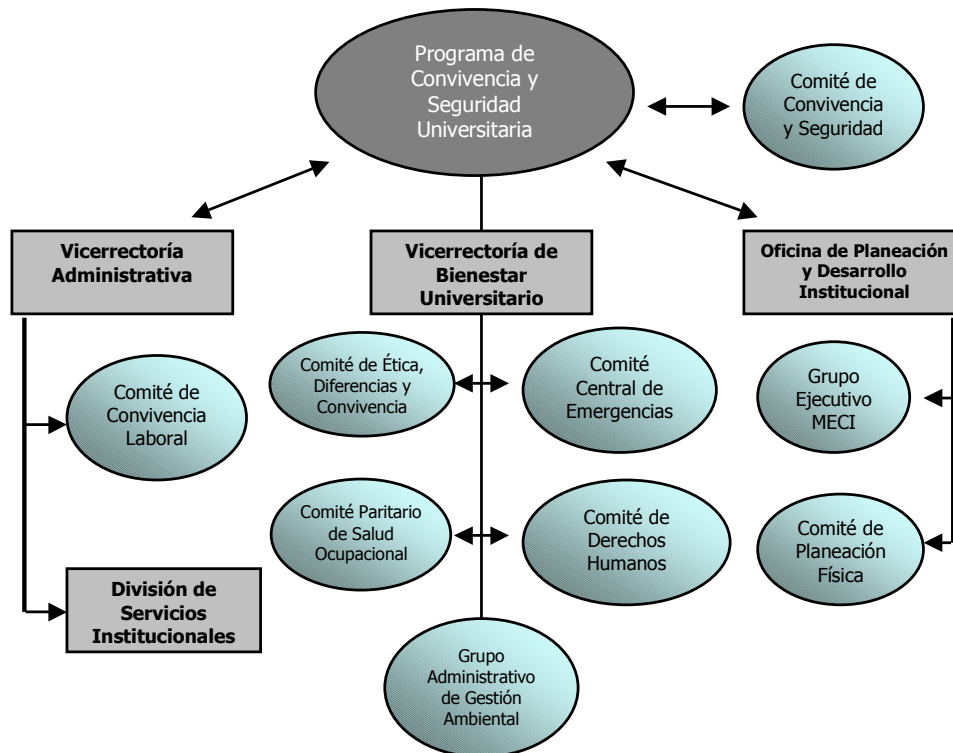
Programa de Convivencia y Seguridad Universitaria

Comité de Convivencia y Seguridad

Vicerrectoría Administrativa

Vicerrectoría de Bienestar Universitario

Oficina de Planeación y Desarrollo Institucional

Comité de Convivencia Laboral

División de Servicios Institucionales

Comité de Ética, Diferencias y Convivencia

Comité Central de Emergencias

Comité Paritario de Salud Ocupacional

Comité de Derechos Humanos

Grupo Administrativo de Gestión Ambiental

Grupo Ejecutivo MECI

Comité de Planeación Física